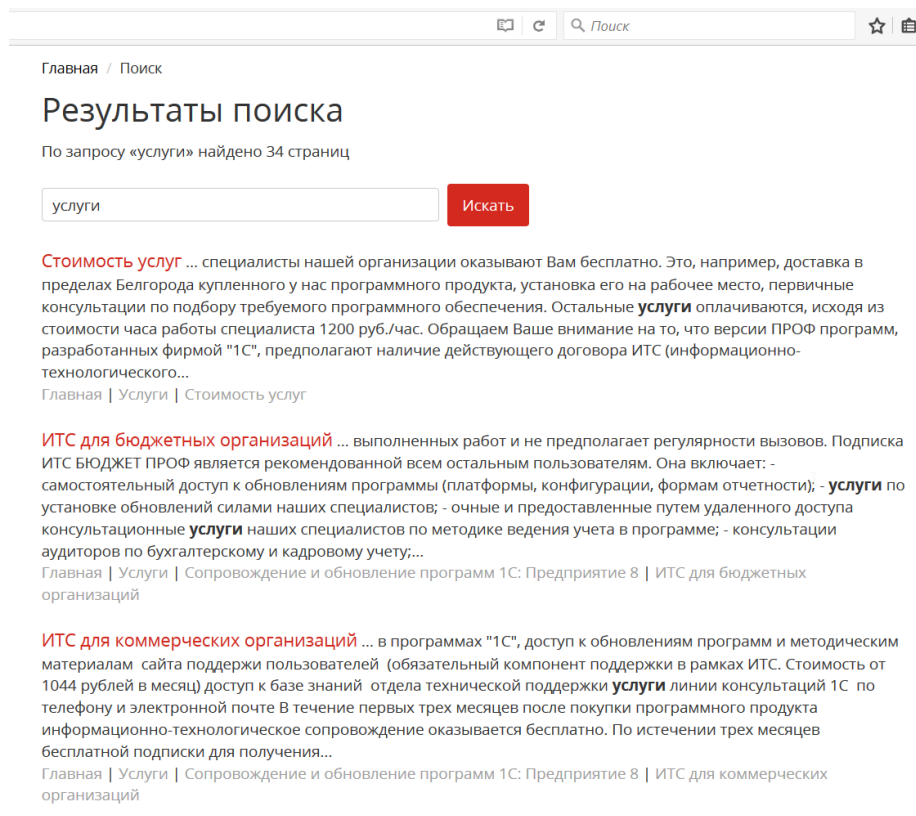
Поиск

Главная / Поиск

Результаты поиска

По запросу «услуги» найдено 34 страниц

услуги

Искать

Стоимость услуг ... специалисты нашей организации оказывают Вам бесплатно. Это, например, доставка в пределах Белгорода купленного у нас программного продукта, установка его на рабочее место, первичные консультации по подбору требуемого программного обеспечения. Остальные услуги оплачиваются, исходя из стоимости часа работы специалиста 1200 руб./час. Обращаем Ваше внимание на то, что версии ПРОФ программ, разработанных фирмой "1С", предполагают наличие действующего договора ИТС (информационно-технологического...
Главная | Услуги | Стоимость услуг

ИТС для бюджетных организаций ... выполненных работ и не предполагает регулярности вызовов. Подписка ИТС БЮДЖЕТ ПРОФ является рекомендованной всем остальным пользователям. Она включает: - самостоятельный доступ к обновлениям программы (платформы, конфигурации, формам отчетности); - услуги по установке обновлений силами наших специалистов; - очные и предоставленные путем удаленного доступа консультационные услуги наших специалистов по методике ведения учета в программе; - консультации аудиторов по бухгалтерскому и кадровому учету;...
Главная | Услуги | Сопровождение и обновление программ 1С: Предприятие 8 | ИТС для бюджетных организаций

ИТС для коммерческих организаций ... в программах "1С", доступ к обновлениям программ и методическим материалам сайта поддержи пользователей (обязательный компонент поддержки в рамках ИТС. Стоимость от 1044 рублей в месяц) доступ к базе знаний отдела технической поддержки услуги линии консультаций 1С по телефону и электронной почте В течение первых трех месяцев после покупки программного продукта информационно-технологическое сопровождение оказывается бесплатно. По истечении трех месяцев бесплатной подписки для получения...
Главная | Услуги | Сопровождение и обновление программ 1С: Предприятие 8 | ИТС для коммерческих организаций